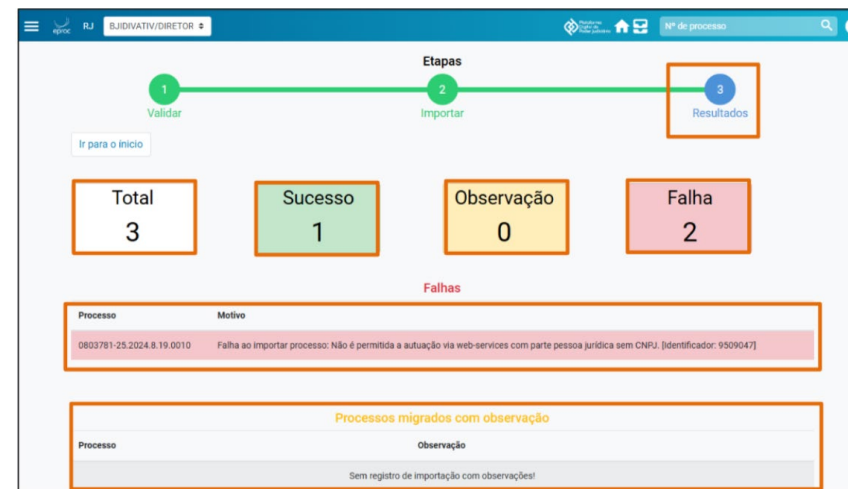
eproc RJ BJDIVATIV/DIRETOR

Nº de processo

Etapas

1 Validar

2 Importar

3 Resultados

Ir para o início

Total
3

Sucesso
1

Observação
0

Falha
2

Falhas

| Processo | Motivo |
|---|---|
| 0803781-25.2024.8.19.0010 | Falha ao importar processo: Não é permitida a autuação via web-services com parte pessoa jurídica sem CNPJ. [Identificador: 9509047] |

Processos migrados com observação

| Processo | Observação |
|---|---|
| Sem registro de importação com observações! | |